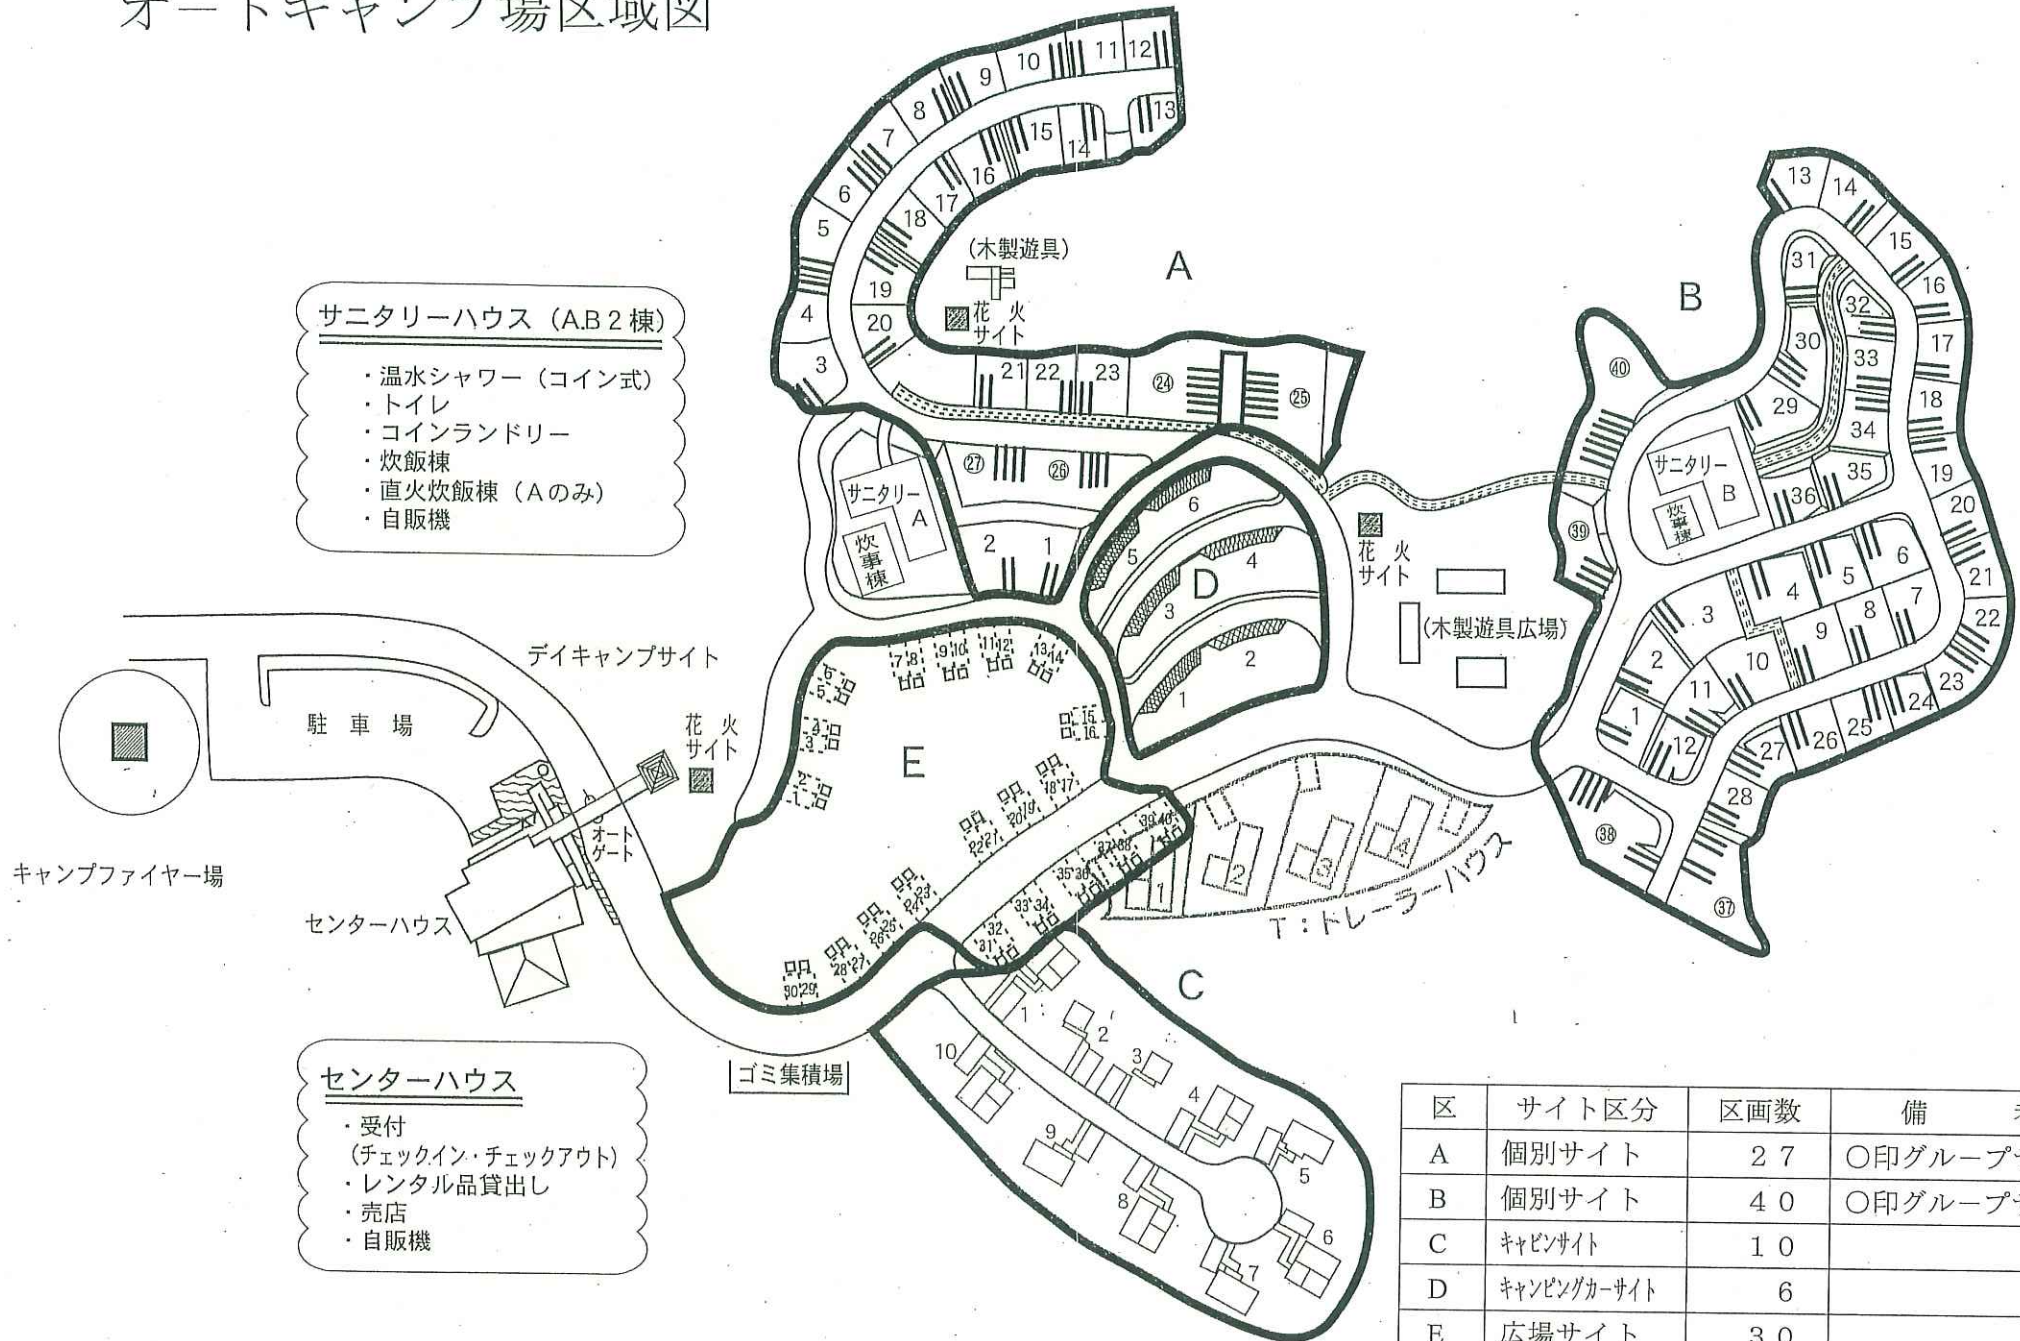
オートキャンプ場区域図

サニタリーハウス（A.B２棟）
・温水シャワー（コイン式）
・トイレ
・コインランドリー
・炊飯棟
・直火炊飯棟（Aのみ）
・自販機

センターハウス
・受付
（チェックイン・チェックアウト）
・レンタル品貸出し
・売店
・自販機

A
1 2 3 4 5 6 7 8 9 10 11 12 13 14 15 16 17 18 19 20 21 22 23 ㉔ ㉕ ㉖ ㉗
（木製遊具）
花火サイト
サニタリー A
炊事棟

B
1 2 3 4 5 6 7 8 9 10 11 12 13 14 15 16 17 18 19 20 21 22 23 24 25 26 27 28 29 30 31 32 33 34 35 36 ㊲ ㊳ ㊴ ㊵
サニタリー B
炊事棟

D
1 2 3 4 5 6
花火サイト
（木製遊具広場）

E
1 2 3 4 5 6 7 8 9 10 11 12 13 14 15 16 17 18 19 20 21 22 23 24 25 26 27 28 29 30 31 32 33 34 35 36 37 38 39 40

C
1 2 3 4 5 6 7 8 9 10

T：トレーラーハウス
1 2 3 4

デイキャンプサイト
駐車場
花火サイト
オートゲート
キャンプファイヤー場
センターハウス
ゴミ集積場

| 区 | サイト区分 | 区画数 | 備 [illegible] |
|---|---|---|---|
| A | 個別サイト | ２７ | ○印グループ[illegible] |
| B | 個別サイト | ４０ | ○印グループ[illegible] |
| C | キャビンサイト | １０ | |
| D | キャンピングカーサイト | ６ | |
| E | 広場サイト | ３０ | |